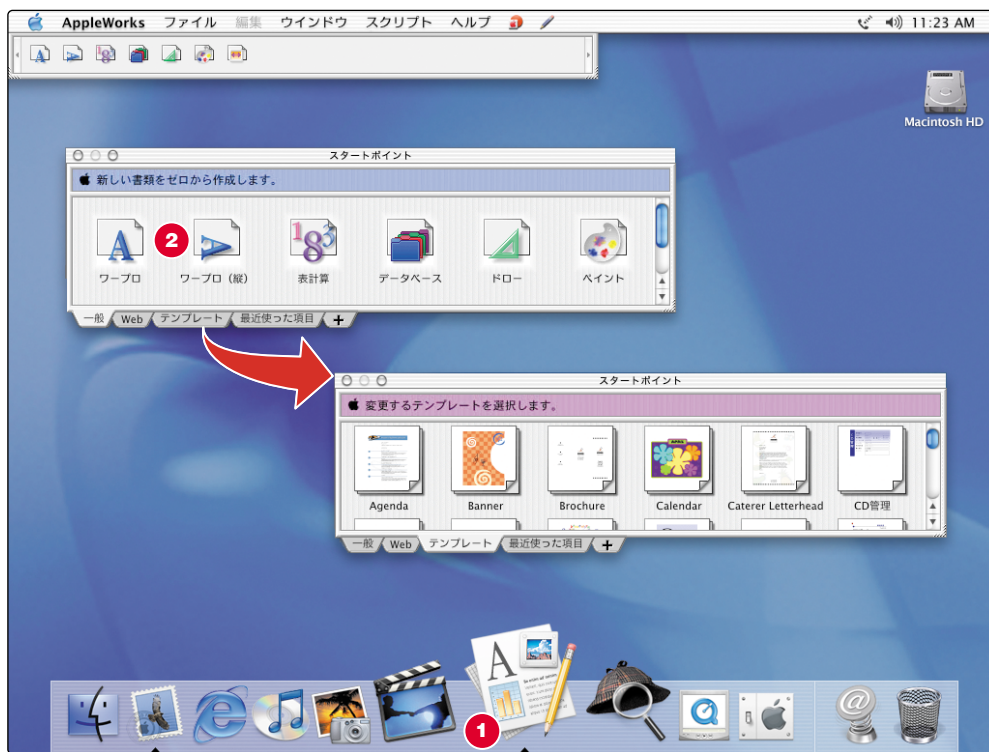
AppleWorks ファイル 編集 ウインドウ スクリプト ヘルプ

11:23 AM

Macintosh HD

スタートポイント

新しい書類をゼロから作成します。

ワープロ

2

ワープロ（縦）

表計算

データベース

ドロー

ペイント

一般 Web テンプレート 最近使った項目 +

スタートポイント

変更するテンプレートを選択します。

Agenda

Banner

Brochure

Calendar

Caterer Letterhead

CD管理

一般 Web テンプレート 最近使った項目 +

1